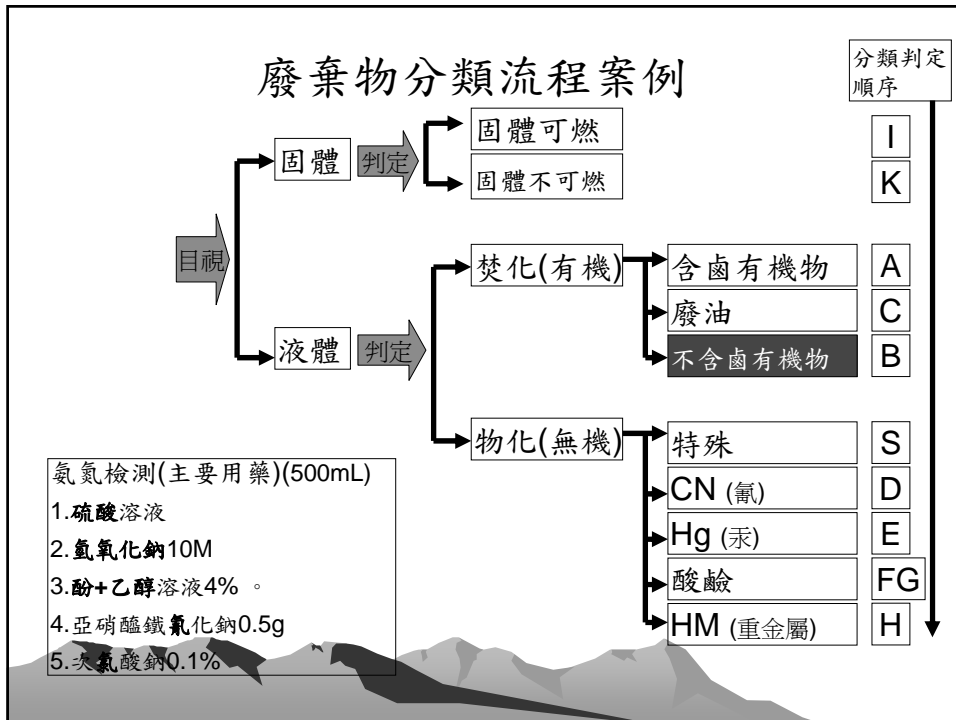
廢棄物分類流程案例

分類判定順序

目視

固體

判定

固體可燃

I

固體不可燃

K

液體

判定

焚化(有機)

含鹵有機物

A

廢油

C

不含鹵有機物

B

物化(無機)

特殊

S

CN (氰)

D

Hg (汞)

E

酸鹼

FG

HM (重金屬)

H

氨氮檢測(主要用藥)(500mL)

1.硫酸溶液

2.氫氧化鈉10M

3.酚+乙醇溶液4% 。

4.亞硝醯鐵氰化鈉0.5g

5.次氯酸鈉0.1%